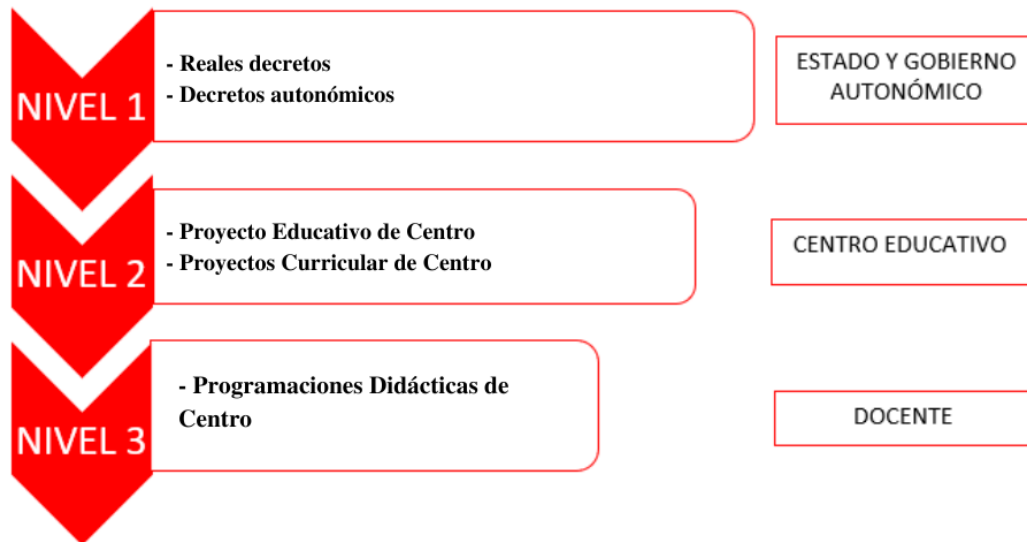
NIVEL 1

- Reales decretos
- Decretos autonómicos

ESTADO Y GOBIERNO AUTONÓMICO

NIVEL 2

- Proyecto Educativo de Centro
- Proyectos Curricular de Centro

CENTRO EDUCATIVO

NIVEL 3

- Programaciones Didácticas de Centro

DOCENTE